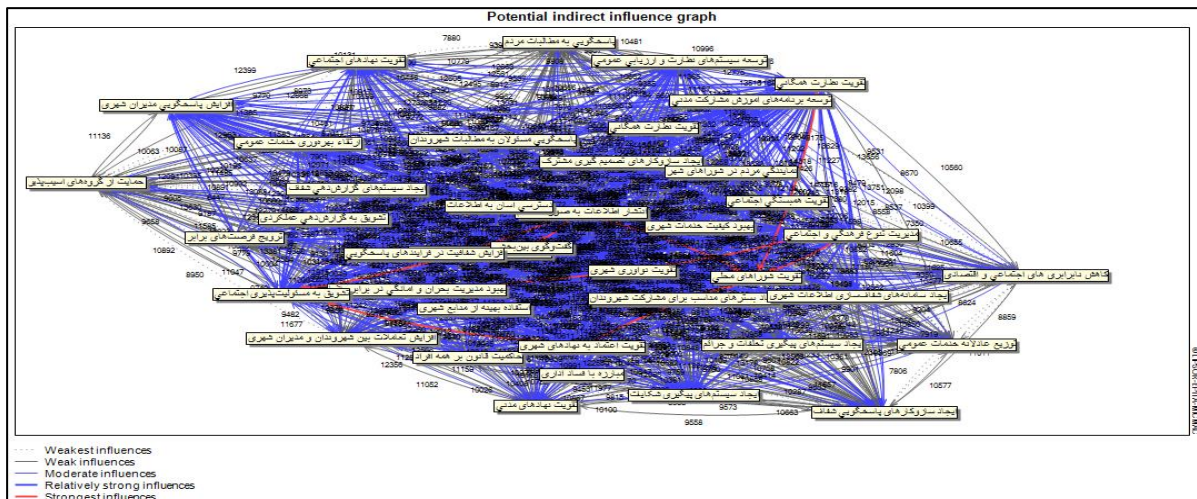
Potential indirect influence graph

پاسخگویی به مطالبات مردم

توسعه سیستم‌های نظارت و ارزیابی عمومی

تقویت نهادهای اجتماعی

تقویت نظارت همگانی

توسعه برنامه‌های آموزش مشارکت مدنی

افزایش پاسخگویی مدیران شهری

ارتقاء بهره‌وری خدمات عمومی

پاسخگویی مسئولان به مطالبات شهروندان

تقویت نظارت همگانی

ایجاد سازوکارهای تصمیم‌گیری مشترک

حمایت از گروه‌های آسیب‌پذیر

ایجاد سیستم‌های گزارش‌دهی شفاف

نمایندگی مردم در شوراهای شهر

تقویت همبستگی اجتماعی

تشویق به گزارش‌دهی عملکردی

دسترسی آسان به اطلاعات

انتشار اطلاعات به صورت

ترویج فرصت‌های برابر

بهبود کیفیت خدمات شهری

مدیریت تنوع فرهنگی و اجتماعی

گفت‌وگوی بین‌بخشی

افزایش شفافیت در فرایندهای پاسخگویی

تقویت نوآوری شهری

تقویت شوراهای محلی

کاهش نابرابری های اجتماعی و اقتصادی

بهبود مدیریت بحران و ایمنی در برابر

تشویق به مسئولیت‌پذیری اجتماعی

ایجاد بسترهای مناسب برای مشارکت شهروندان

ایجاد سامانه‌های شفاف‌سازی اطلاعات شهری

استفاده بهینه از منابع شهری

افزایش تعاملات بین شهروندان و مدیران شهری

تقویت اعتماد به نهادهای شهری

ایجاد سیستم‌های پیگیری تخلفات و جرائم

توزیع عادلانه خدمات عمومی

حاکمیت قانون بر همه افراد

مبارزه با فساد اداری

تقویت نهادهای مدنی

ایجاد سیستم‌های پیگیری شکایت

ایجاد سازوکارهای پاسخگویی شفاف

7880 10481 10996 10131 12399 10779 11136 10063 10087 10560 9670 9531 13659 9658 10892 8950 11947 9482 11677 12356 11052 11153 10220 9815 10100 9573 10663 9558 10577 7806 8859 9624 10655 10399 7350 12098 12015

Weakest influences
Weak influences
Moderate influences
Relatively strong influences
Strongest influences